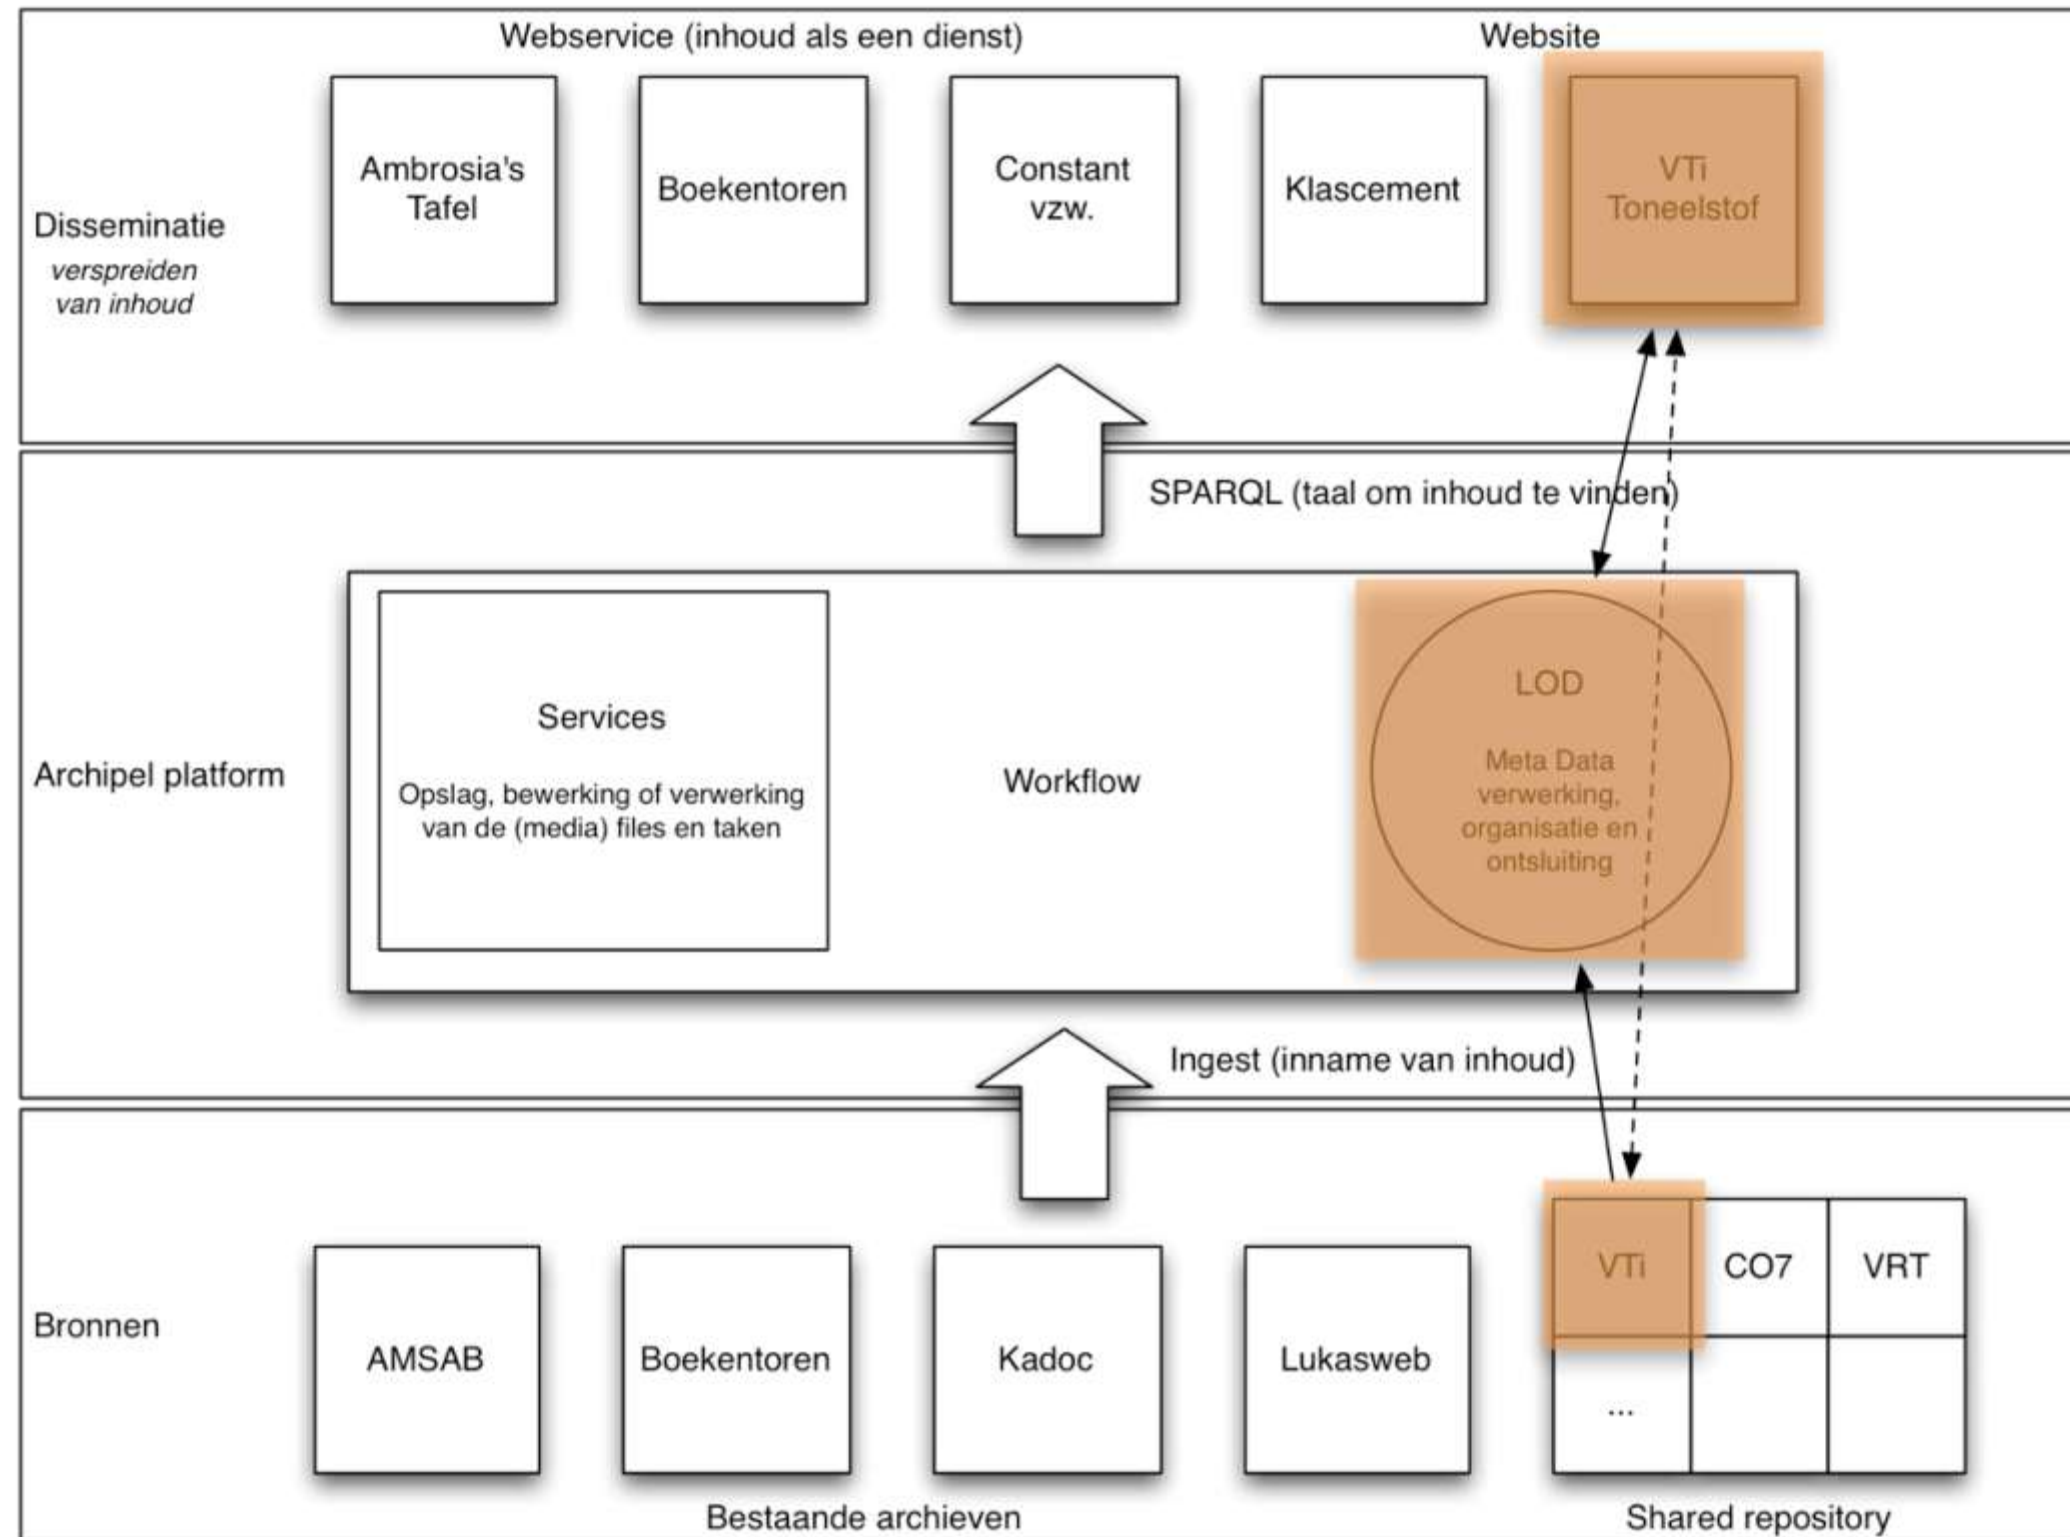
Webservice (inhoud als een dienst)

Website

Disseminatie
*verspreiden van inhoud*

Ambrosia's Tafel

Boekentoren

Constant vzw.

Klascement

VTi Toneelstof

SPARQL (taal om inhoud te vinden)

Archipel platform

Services

Opslag, bewerking of verwerking van de (media) files en taken

Workflow

LOD

Meta Data verwerking, organisatie en ontsluiting

Ingest (inname van inhoud)

Bronnen

AMSAB

Boekentoren

Kadoc

Lukasweb

| VTi | CO7 | VRT |
|---|---|---|
| ... | | |

Bestaande archieven

Shared repository